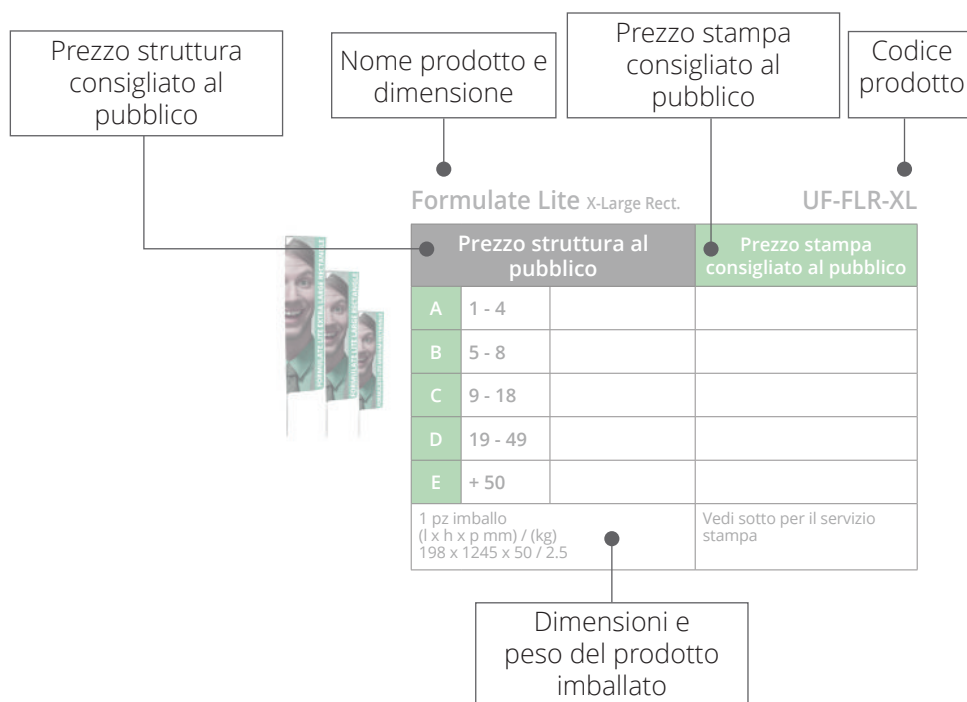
Prezzo struttura consigliato al pubblico

Nome prodotto e dimensione

Prezzo stampa consigliato al pubblico

Codice prodotto

Formulate Lite X-Large Rect.

UF-FLR-XL

| Prezzo struttura al pubblico | | | Prezzo stampa consigliato al pubblico |
|---|---|---|---|
| A | 1 - 4 | | |
| B | 5 - 8 | | |
| C | 9 - 18 | | |
| D | 19 - 49 | | |
| E | + 50 | | |
| 1 pz imballo (l x h x p mm) / (kg) 198 x 1245 x 50 / 2.5 | | | Vedi sotto per il servizio stampa |

Dimensioni e peso del prodotto imballato